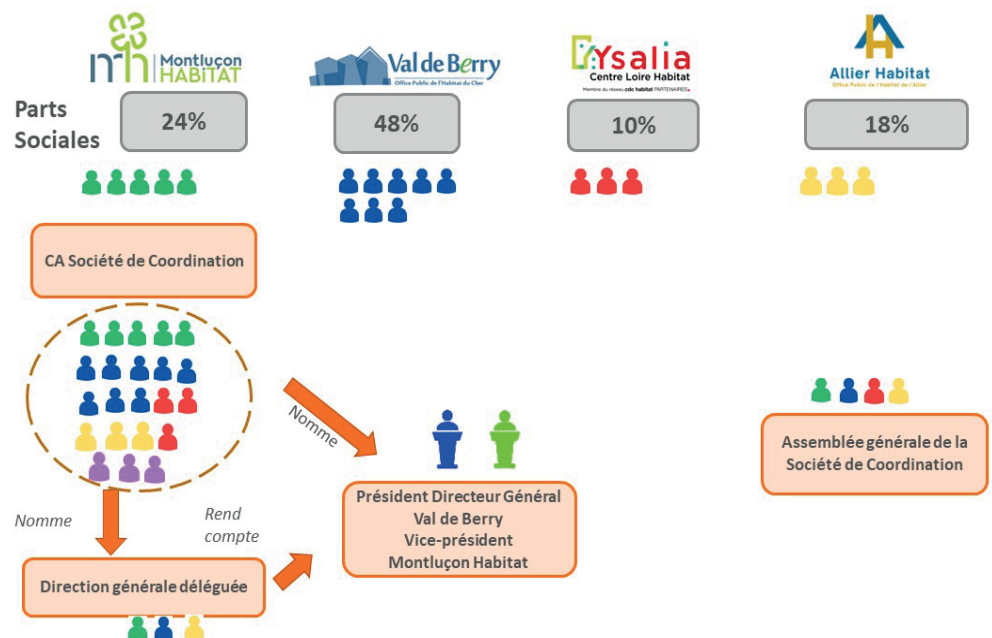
Montluçon HABITAT

Val de Berry
Office Public de l'Habitat du Cher

Ysalia
Centre Loire Habitat
Membre du réseau cdc habitat PARTENAIRES

Allier Habitat
Office Public de l'Habitat de l'Allier

Parts Sociales

24%

48%

10%

18%

CA Société de Coordination

Nomme

Nomme

Rend compte

Président Directeur Général
Val de Berry
Vice-président
Montluçon Habitat

Assemblée générale de la Société de Coordination

Direction générale déléguée